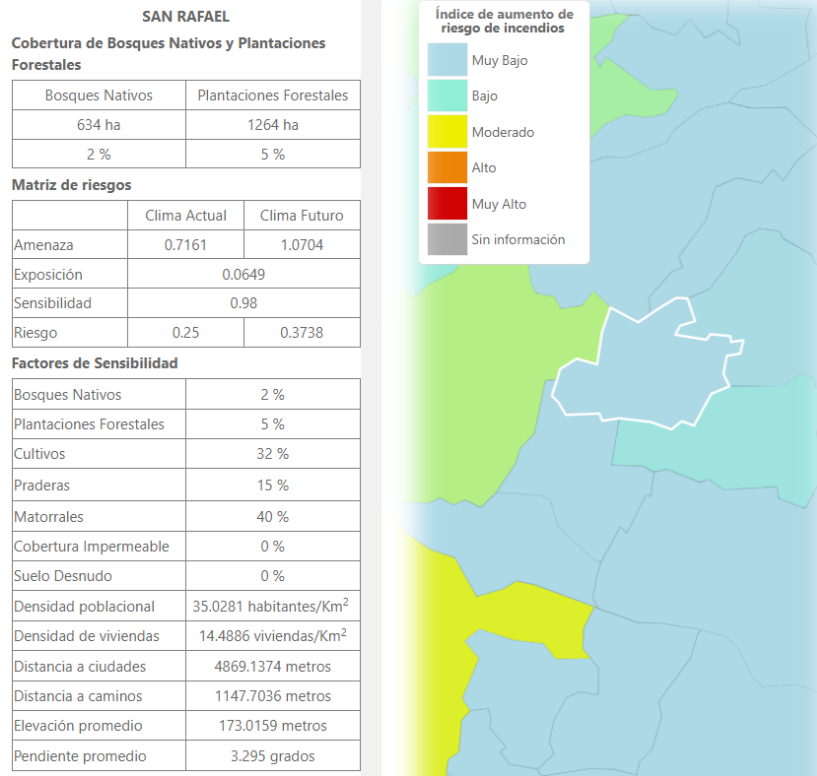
SAN RAFAEL

Cobertura de Bosques Nativos y Plantaciones Forestales

| Bosques Nativos | Plantaciones Forestales |
|---|---|
| 634 ha | 1264 ha |
| 2 % | 5 % |

Matriz de riesgos

| | Clima Actual | Clima Futuro |
|---|---|---|
| Amenaza | 0.7161 | 1.0704 |
| Exposición | 0.0649 | |
| Sensibilidad | 0.98 | |
| Riesgo | 0.25 | 0.3738 |

Factores de Sensibilidad

| | |
|---|---|
| Bosques Nativos | 2 % |
| Plantaciones Forestales | 5 % |
| Cultivos | 32 % |
| Praderas | 15 % |
| Matorrales | 40 % |
| Cobertura Impermeable | 0 % |
| Suelo Desnudo | 0 % |
| Densidad poblacional | 35.0281 habitantes/Km$^2$ |
| Densidad de viviendas | 14.4886 viviendas/Km$^2$ |
| Distancia a ciudades | 4869.1374 metros |
| Distancia a caminos | 1147.7036 metros |
| Elevación promedio | 173.0159 metros |
| Pendiente promedio | 3.295 grados |

Índice de aumento de riesgo de incendios
Muy Bajo
Bajo
Moderado
Alto
Muy Alto
Sin información